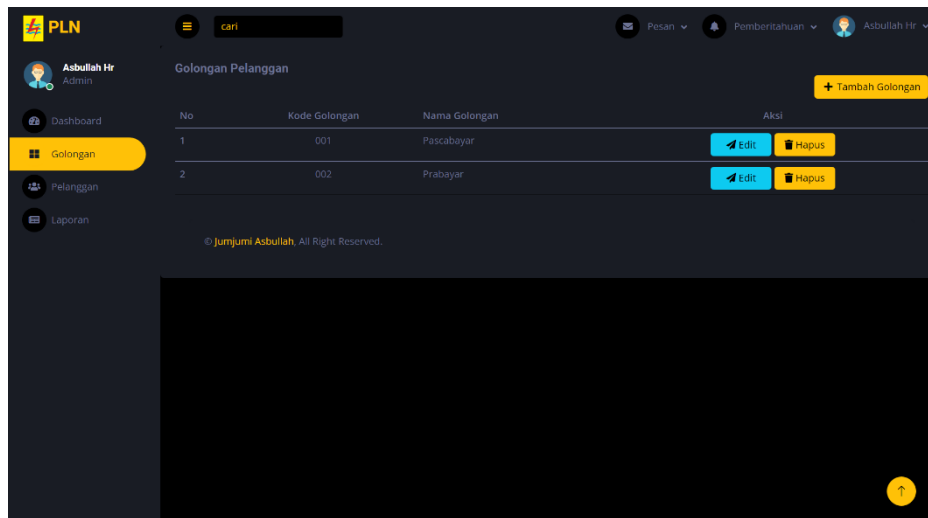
PLN

cari

Pesan

Pemberitahuan

Asbullah Hr

Asbullah Hr
Admin

Dashboard

Golongan

Pelanggan

Laporan

Golongan Pelanggan

+ Tambah Golongan

| No | Kode Golongan | Nama Golongan | Aksi |
|---|---|---|---|
| 1 | 001 | Pascabayar | Edit Hapus |
| 2 | 002 | Prabayar | Edit Hapus |

© Jumjumi Asbullah, All Right Reserved.